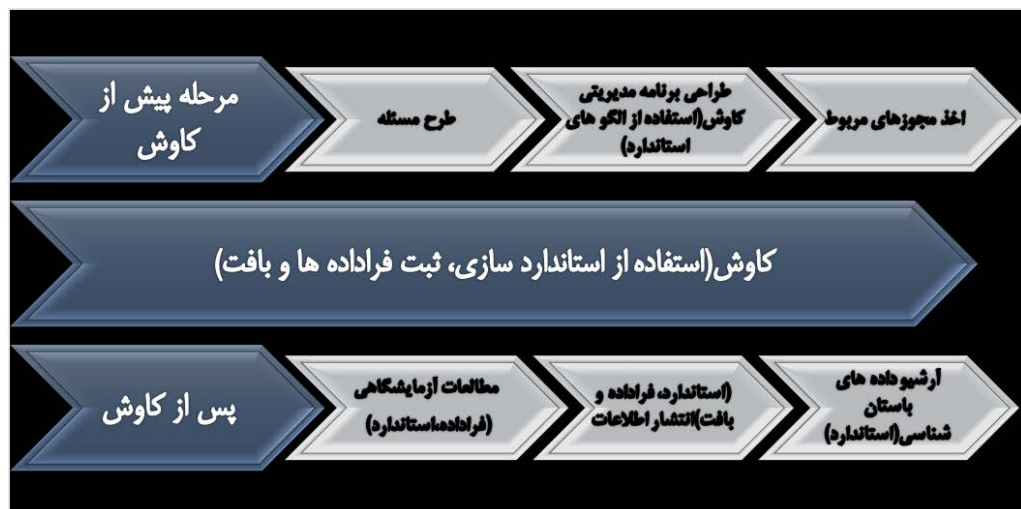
مرحله پیش از کاوش

طرح مسئله

طراحی برنامه مدیریتی کاوش(استفاده از الگو های استاندارد)

اخذ مجوزهای مربوط

کاوش(استفاده از استاندارد سازی، ثبت فراداده ها و بافت)

پس از کاوش

مطالعات آزمایشگاهی (فراداده،استاندارد)

(استاندارد، فراداده و بافت)انتشار اطلاعات

آرشیو داده های باستان شناسی(استاندارد)